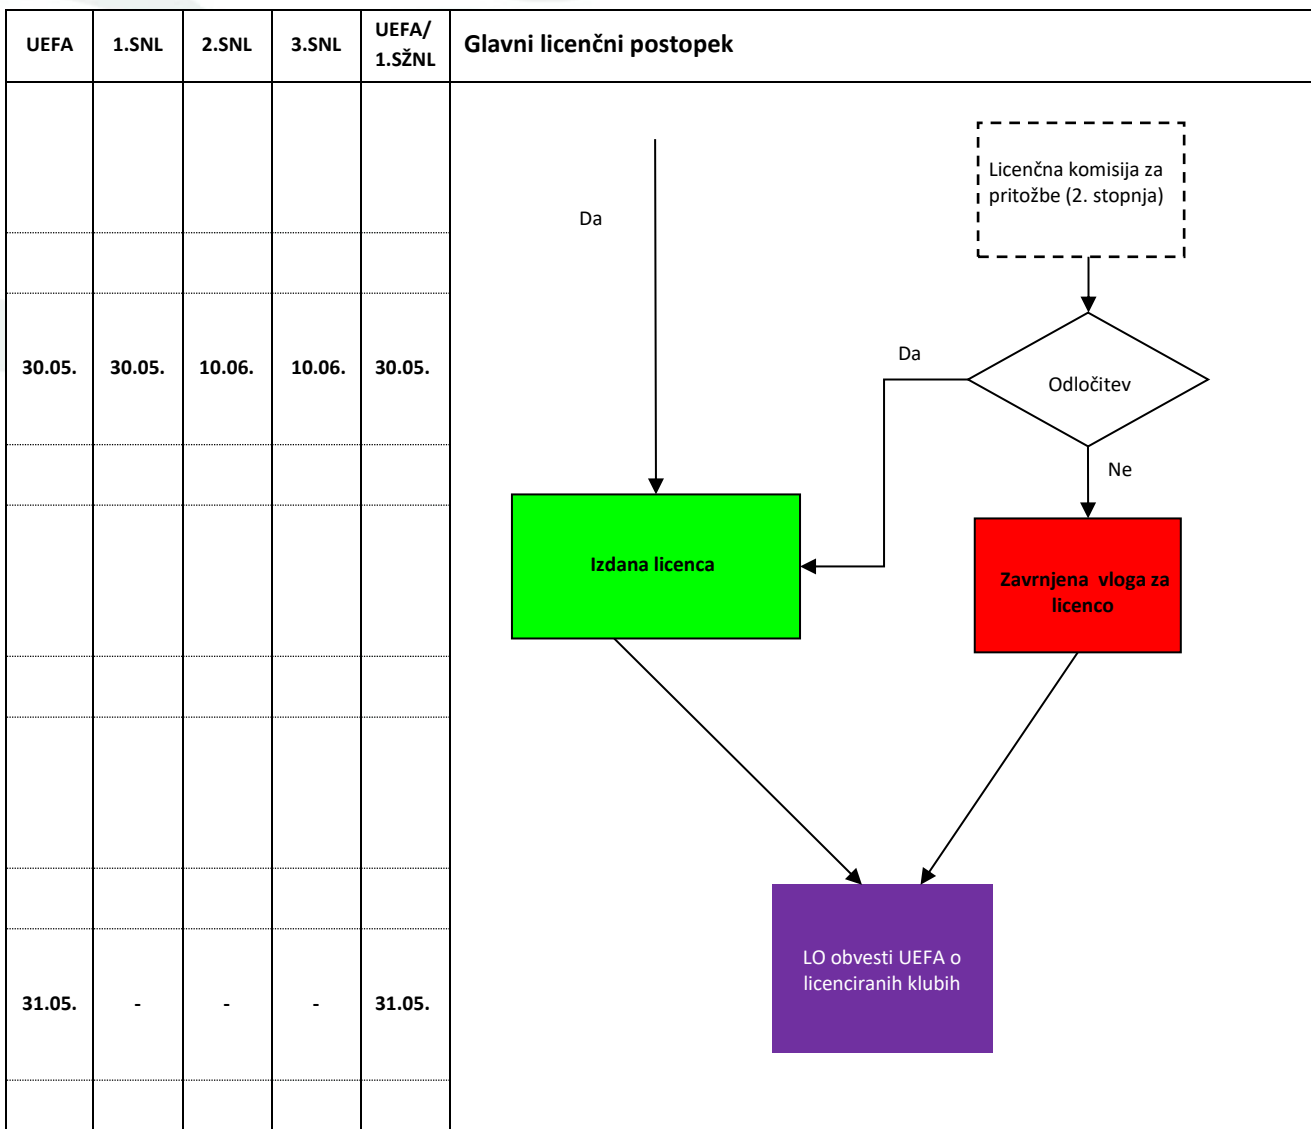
| UEFA | 1.SNL | 2.SNL | 3.SNL | UEFA/ 1.SŽNL | Glavni licenčni postopek |
|---|---|---|---|---|---|
| 30.05. | 30.05. | 10.06. | 10.06. | 30.05. | |
| 31.05. | - | - | - | 31.05. | |

Licenčna komisija za pritožbe (2. stopnja)

Da

Da

Odločitev

Ne

Izdana licenca

Zavrnjena vloga za licenco

LO obvesti UEFA o licenciranih klubih